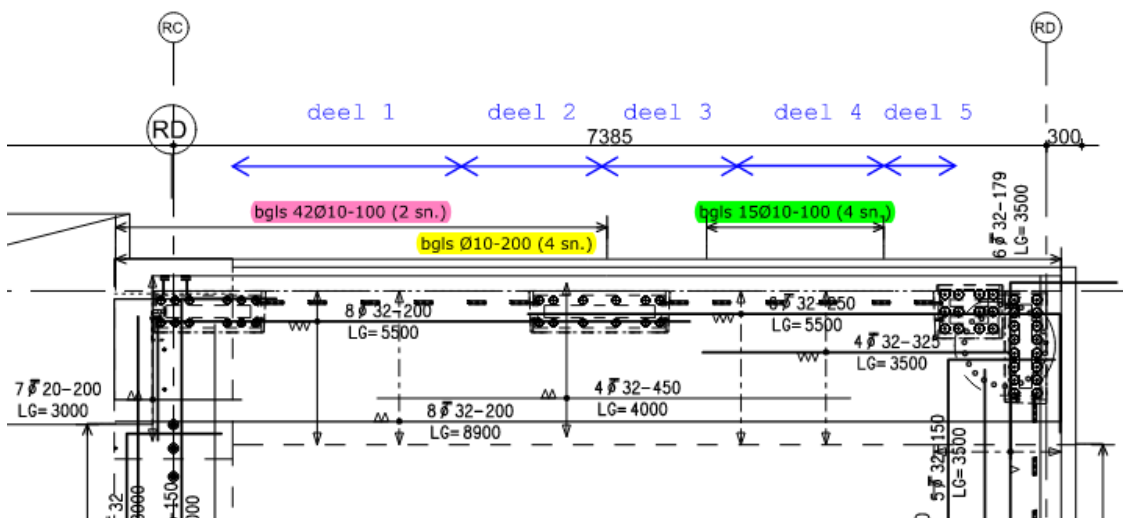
RC

RD

RD

deel 1 deel 2 deel 3 deel 4 deel 5

7385

300

bgls 42Ø10-100 (2 sn.)

bgls 15Ø10-100 (4 sn.)

bgls Ø10-200 (4 sn.)

6 $\phi$ 32-179
LG= 3500

8 $\phi$ 32-200
LG= 5500

6 $\phi$ 32-250
LG= 5500

4 $\phi$ 32-325
LG= 3500

7 $\phi$ 20-200
LG= 3000

4 $\phi$ 32-450
LG= 4000

8 $\phi$ 32-200
LG= 8900

5 $\phi$ 32-150
LG= 3500

32
3000
150
3000